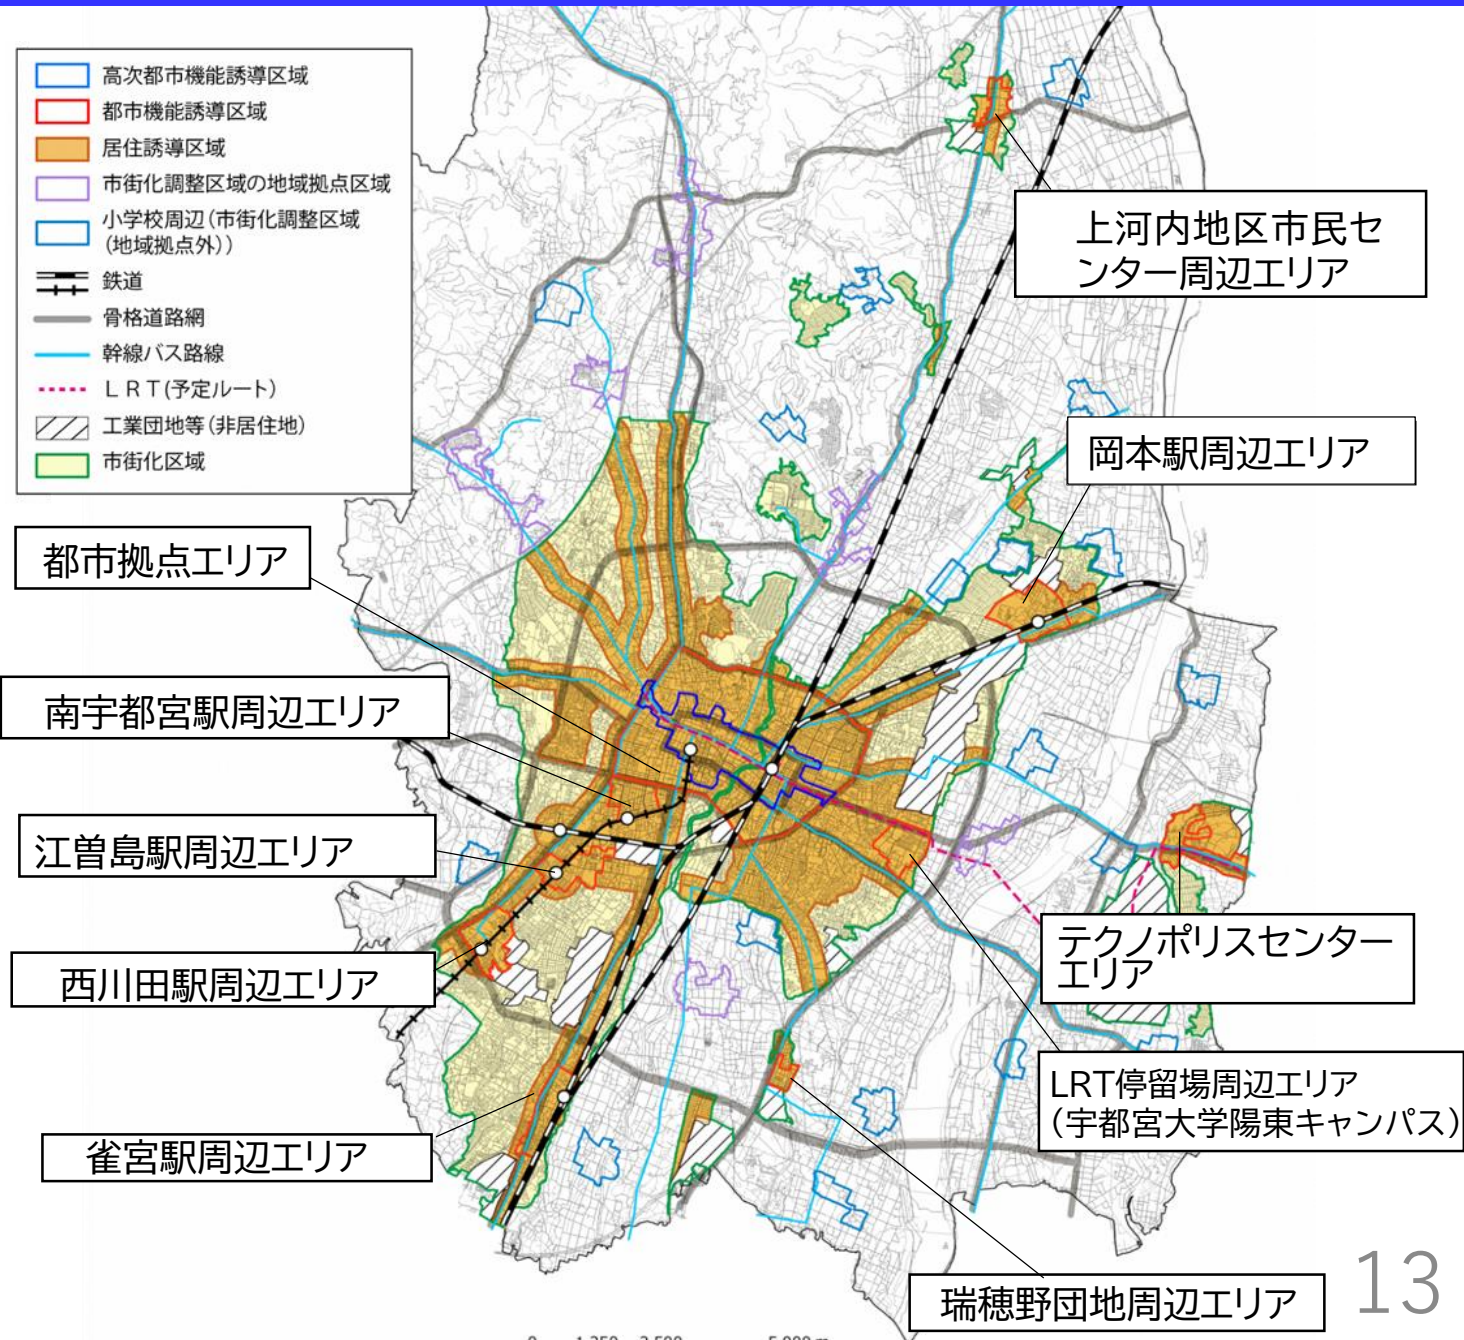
高次都市機能誘導区域
都市機能誘導区域
居住誘導区域
市街化調整区域の地域拠点区域
小学校周辺（市街化調整区域（地域拠点外））
鉄道
骨格道路網
幹線バス路線
ＬＲＴ(予定ルート)
工業団地等（非居住地）
市街化区域

上河内地区市民センター周辺エリア

岡本駅周辺エリア

都市拠点エリア

南宇都宮駅周辺エリア

江曽島駅周辺エリア

西川田駅周辺エリア

雀宮駅周辺エリア

テクノポリスセンターエリア

LRT停留場周辺エリア（宇都宮大学陽東キャンパス）

瑞穂野団地周辺エリア

13